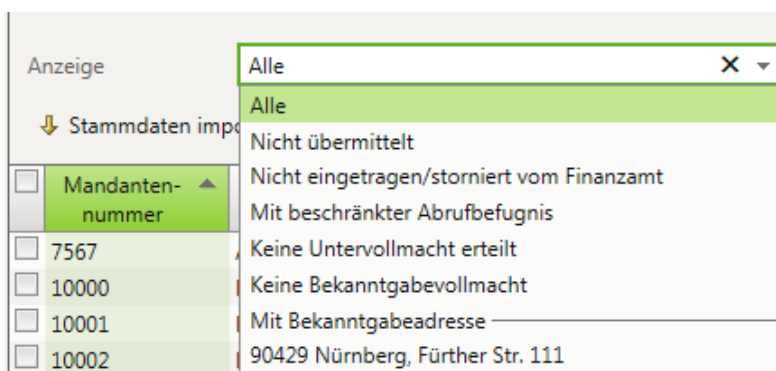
Anzeige

Alle

Alle

Stammdaten impo

Nicht übermittelt

Nicht eingetragen/storniert vom Finanzamt

Mandanten-nummer

Mit beschränkter Abrufbefugnis

7567

Keine Untervollmacht erteilt

10000

Keine Bekanntgabevollmacht

10001

Mit Bekanntgabeadresse

10002

90429 Nürnberg, Fürther Str. 111